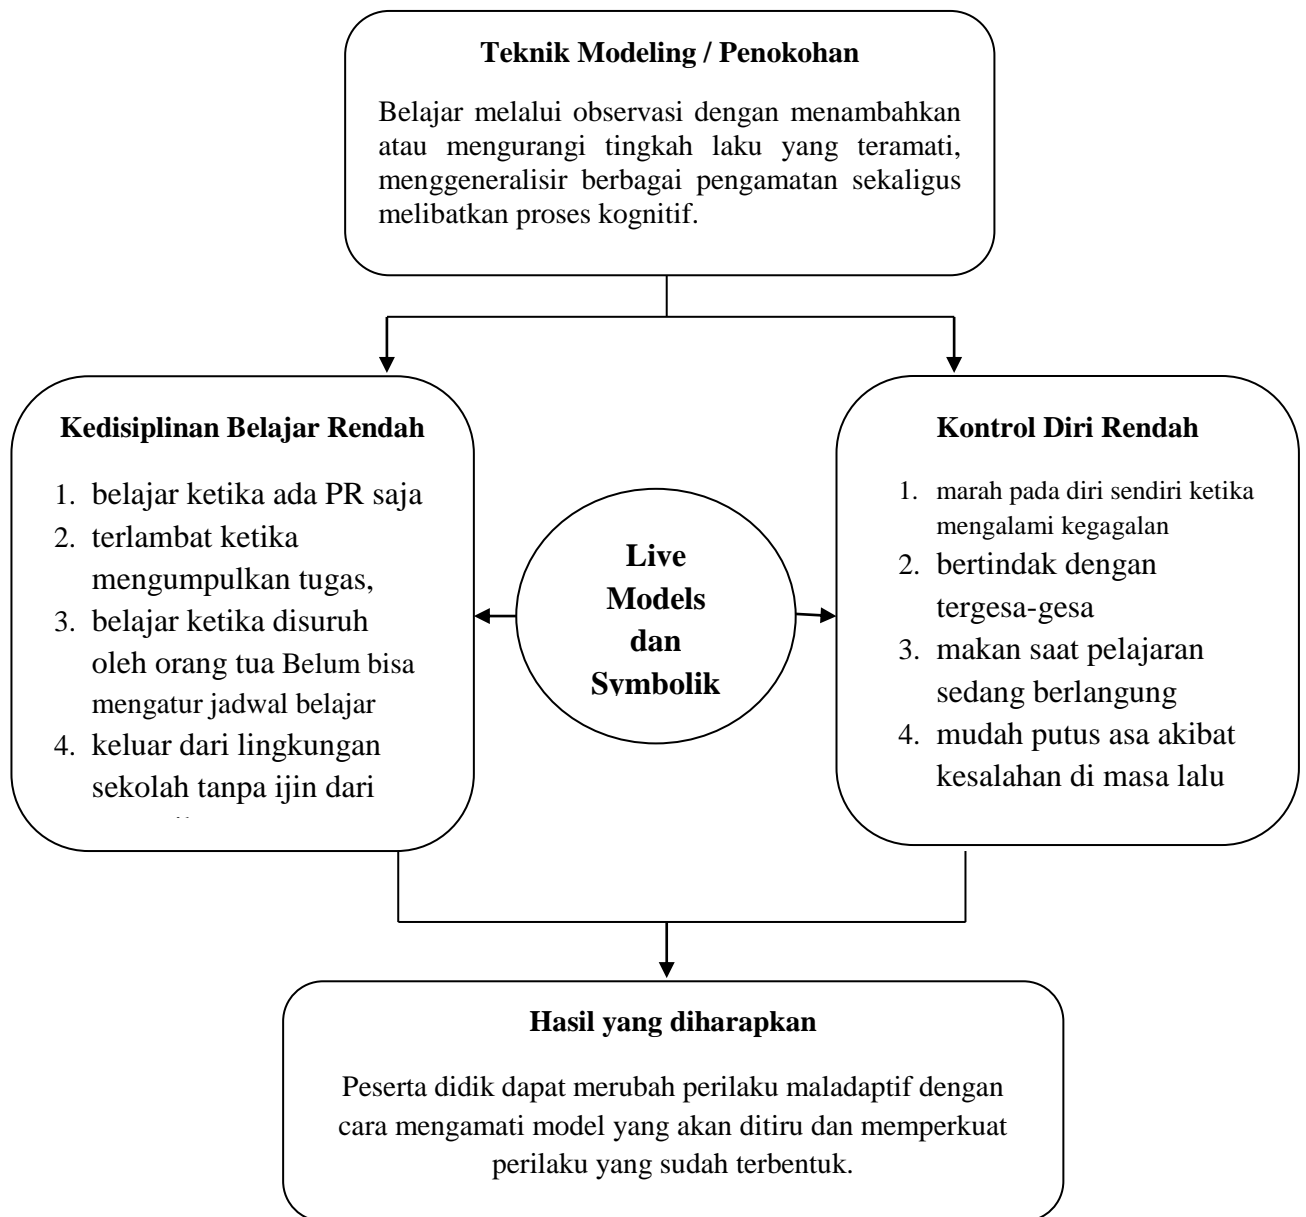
**Teknik Modeling / Penokohan**

Belajar melalui observasi dengan menambahkan atau mengurangi tingkah laku yang teramati, menggeneralisir berbagai pengamatan sekaligus melibatkan proses kognitif.

**Kedisiplinan Belajar Rendah**

1. belajar ketika ada PR saja
2. terlambat ketika mengumpulkan tugas,
3. belajar ketika disuruh oleh orang tua Belum bisa mengatur jadwal belajar
4. keluar dari lingkungan sekolah tanpa ijin dari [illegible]

**Live Models dan Svmbolik**

**Kontrol Diri Rendah**

1. marah pada diri sendiri ketika mengalami kegagalan
2. bertindak dengan tergesa-gesa
3. makan saat pelajaran sedang berlangung
4. mudah putus asa akibat kesalahan di masa lalu

**Hasil yang diharapkan**

Peserta didik dapat merubah perilaku maladaptif dengan cara mengamati model yang akan ditiru dan memperkuat perilaku yang sudah terbentuk.